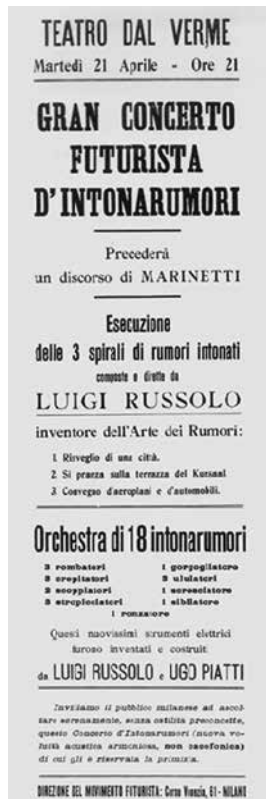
TEATRO DAL VERME
Martedì 21 Aprile - Ore 21

GRAN CONCERTO FUTURISTA D'INTONARUMORI

Precederà un discorso di MARINETTI

Esecuzione
delle 3 spirali di rumori intonati
composte e dirette da
LUIGI RUSSOLO
inventore dell'Arte dei Rumori:

1. Risveglio di una città.
2. Si pranza sulla terrazza del Kursaal
3. Convegno d'aeroplani e d'automobili.

Orchestra di 18 intonarumori

3 rombatori
3 crepitatori
3 scoppiatori
3 stropicciatori
1 gorgogliatore
3 ululatori
1 sereecistore
1 sibilatore
1 ronzatore

Questi nuovissimi strumenti elettrici furono inventati e costruiti
da LUIGI RUSSOLO e UGO PIATTI

Invitiamo il pubblico milanese ad ascoltare serenamente, senza ostilità preconcette, questo Concerto d'Intonarumori (nuova voluttà acustica armoniosa, non cacofonica) di cui gli è riservata la primizia.

DIREZIONE DEL MOVIMENTO FUTURISTA: Corso Venezia, 61 - MILANO